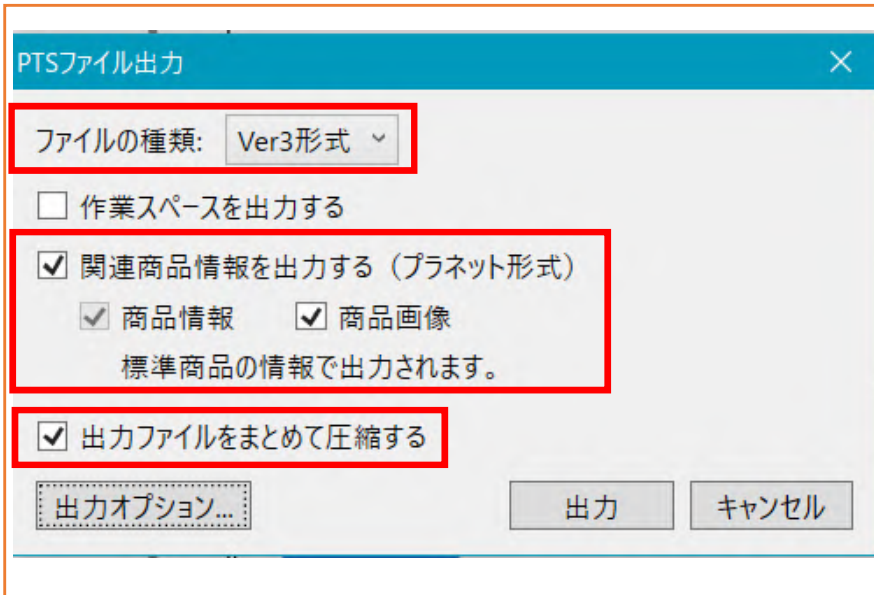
PTSファイル出力

ファイルの種類: Ver3形式

☐ 作業スペースを出力する

☑ 関連商品情報を出力する（プラネット形式）

☑ 商品情報 ☑ 商品画像

標準商品の情報で出力されます。

☑ 出力ファイルをまとめて圧縮する

出力オプション... 出力 キャンセル